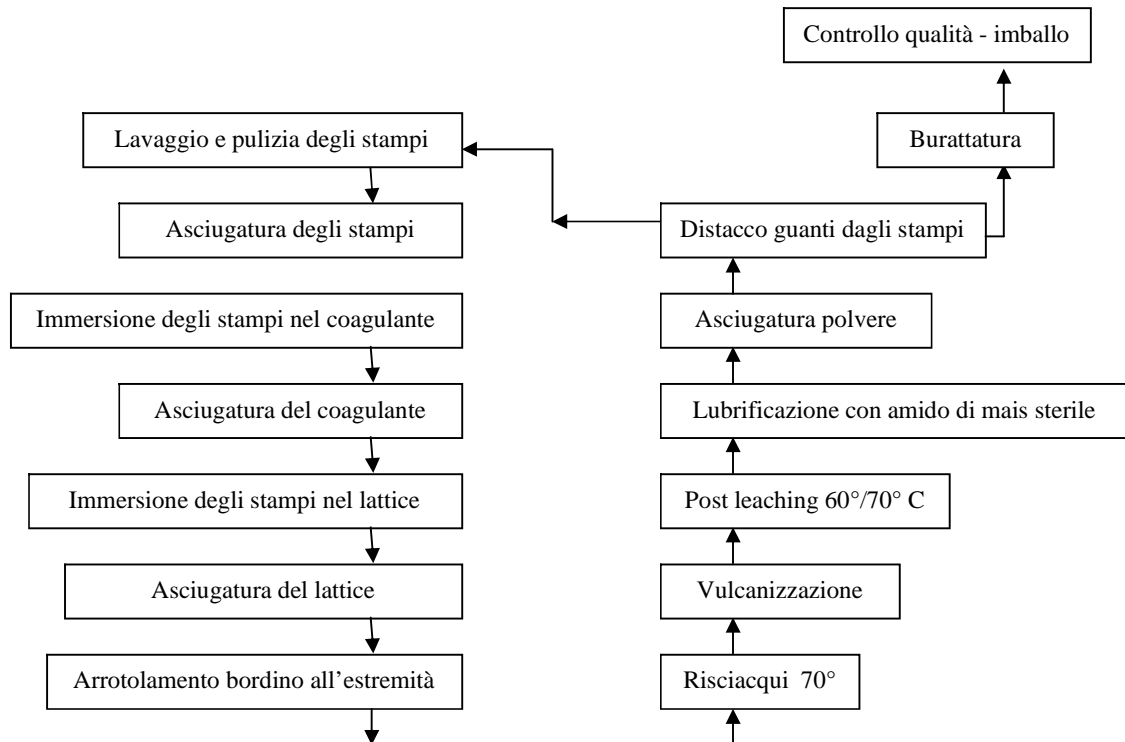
Controllo qualità - imballo

Lavaggio e pulizia degli stampi

Burattatura

Asciugatura degli stampi

Distacco guanti dagli stampi

Immersione degli stampi nel coagulante

Asciugatura polvere

Asciugatura del coagulante

Lubrificazione con amido di mais sterile

Immersione degli stampi nel lattice

Post leaching 60°/70° C

Asciugatura del lattice

Vulcanizzazione

Arrotolamento bordino all’estremità

Risciacqui 70°